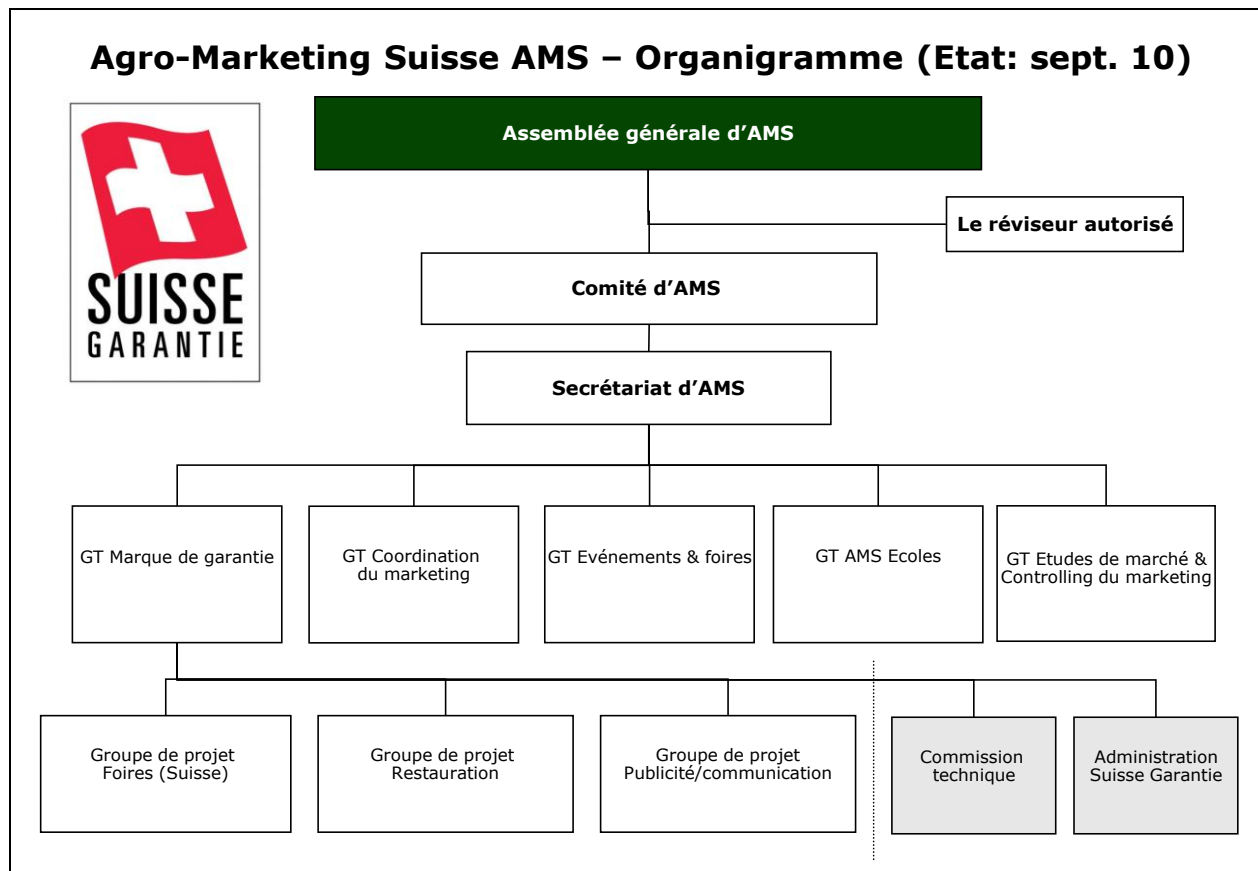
Agro-Marketing Suisse AMS – Organigramme (Etat: sept. 10)

SUISSE GARANTIE

Assemblée générale d'AMS

Le réviseur autorisé

Comité d'AMS

Secrétariat d'AMS

GT Marque de garantie

GT Coordination du marketing

GT Evénements & foires

GT AMS Ecoles

GT Etudes de marché & Controlling du marketing

Groupe de projet Foires (Suisse)

Groupe de projet Restauration

Groupe de projet Publicité/communication

Commission technique

Administration Suisse Garantie